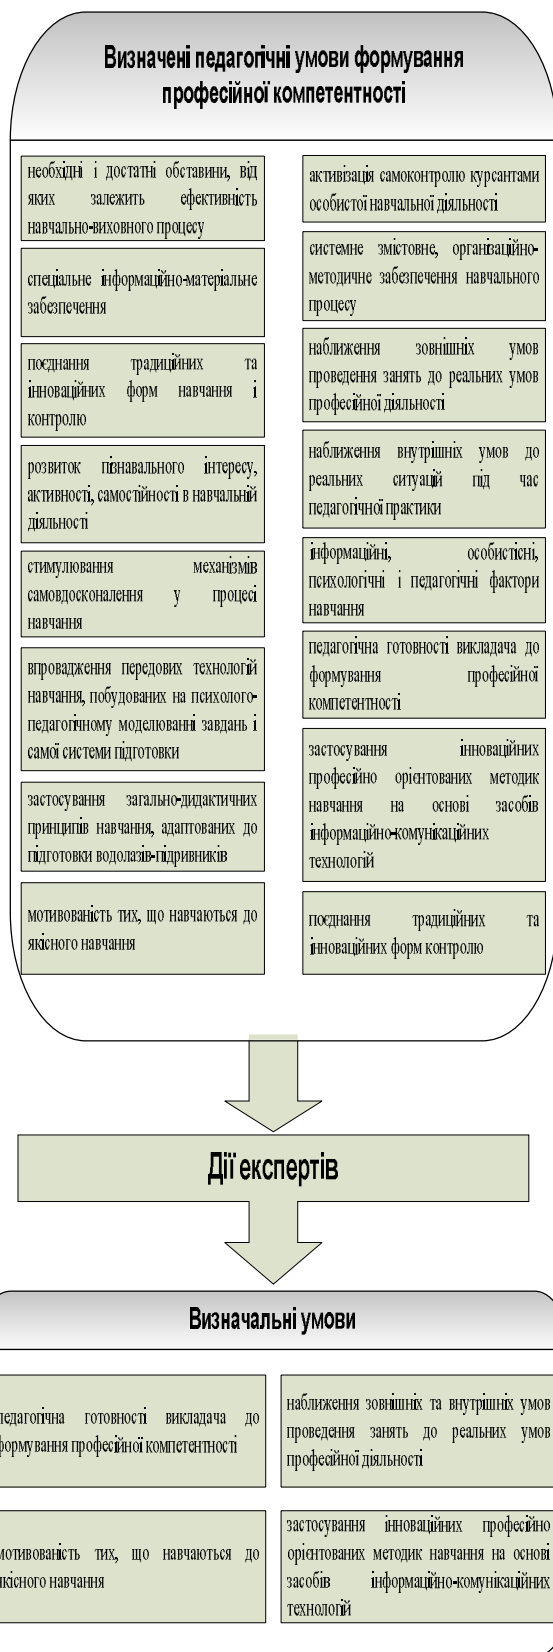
Визначені педагогічні умови формування професійної компетентності

необхідні і достатні обставини, від яких залежить ефективність навчально-виховного процесу

спеціальне інформаційно-матеріальне забезпечення

поєднання традиційних та інноваційних форм навчання і контролю

розвиток пізнавального інтересу, активності, самостійності в навчальній діяльності

стимулювання механізмів самовдосконалення у процесі навчання

впровадження передових технологій навчання, побудованих на психолого-педагогічному моделюванні завдань і самої системи підготовки

застосування загально-дидактичних принципів навчання, адаптованих до підготовки водолазів-підривників

мотивованість тих, що навчаються до якісного навчання

активізація самоконтролю курсантами особистої навчальної діяльності

системне змістовне, організаційно-методичне забезпечення навчального процесу

наближення зовнішніх умов проведення занять до реальних умов професійної діяльності

наближення внутрішніх умов до реальних ситуацій під час педагогічної практики

інформаційні, особистісні, психологічні і педагогічні фактори навчання

педагогічна готовності викладача до формування професійної компетентності

застосування інноваційних професійно орієнтованих методик навчання на основі засобів інформаційно-комунікаційних технологій

поєднання традиційних та інноваційних форм контролю

Дії експертів

Визначальні умови

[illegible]едагогічна готовності викладача до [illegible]формування професійної компетентності

наближення зовнішніх та внутрішніх умов проведення занять до реальних умов професійної діяльності

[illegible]мотивованість тих, що навчаються до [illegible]кісного навчання

застосування інноваційних професійно орієнтованих методик навчання на основі засобів інформаційно-комунікаційних технологій